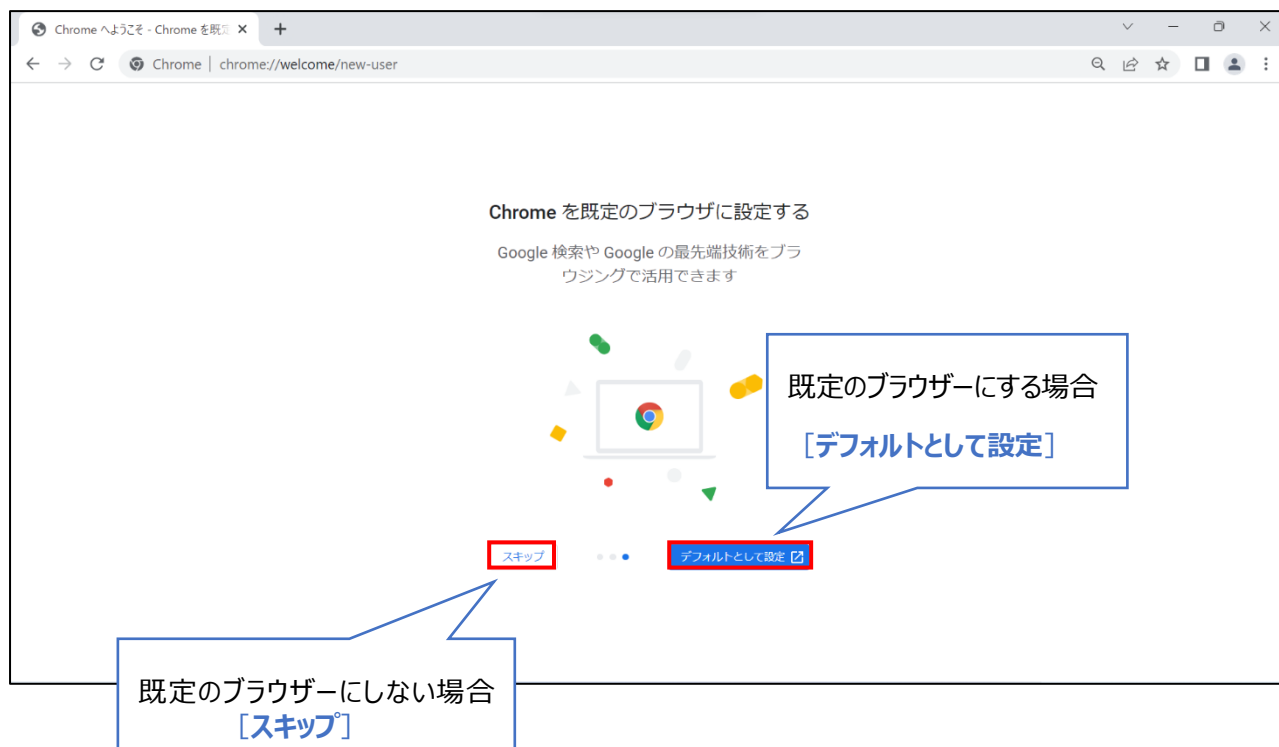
Chrome へようこそ - Chrome を既定 ×
+

Chrome | chrome://welcome/new-user

Chrome を既定のブラウザに設定する

Google 検索や Google の最先端技術をブラウジングで活用できます

既定のブラウザーにする場合
［デフォルトとして設定］

スキップ

デフォルトとして設定

既定のブラウザーにしない場合
［スキップ］